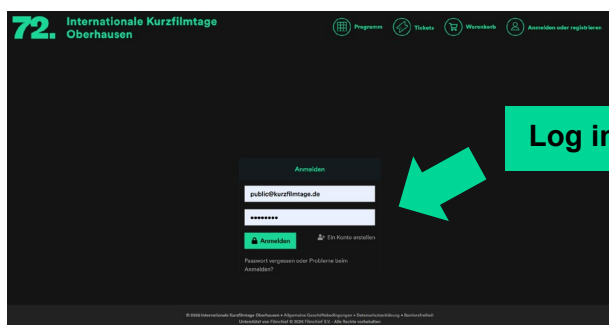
72. Internationale Kurzfilmtage Oberhausen

Programm Tickets Warenkorb Anmelden oder registrieren

Log in

Anmelden

public@kurzfilmtage.de

••••••••

Anmelden

Ein Konto erstellen

Passwort vergessen oder Probleme beim Anmelden?

© 2026 Internationale Kurzfilmtage Oberhausen • Allgemeine Geschäftsbedingungen • Datenschutzerklärung • Barrierefreiheit
Unterstützt von Filmchief © 2026 Filmchief S.L. - Alle Rechte vorbehalten